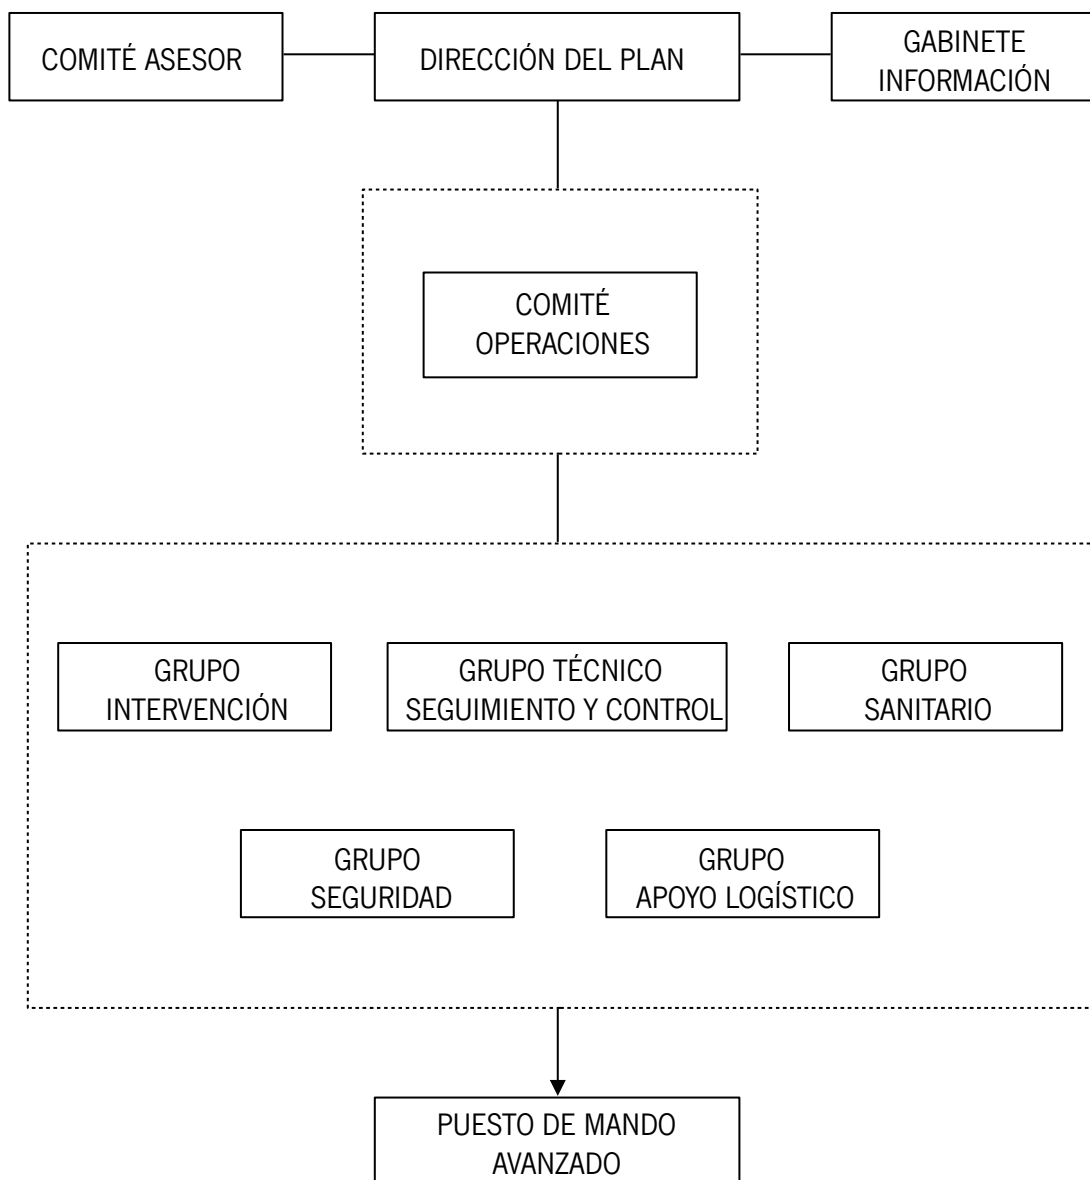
COMITÉ ASESOR

DIRECCIÓN DEL PLAN

GABINETE INFORMACIÓN

COMITÉ OPERACIONES

GRUPO INTERVENCIÓN

GRUPO TÉCNICO SEGUIMIENTO Y CONTROL

GRUPO SANITARIO

GRUPO SEGURIDAD

GRUPO APOYO LOGÍSTICO

PUESTO DE MANDO AVANZADO